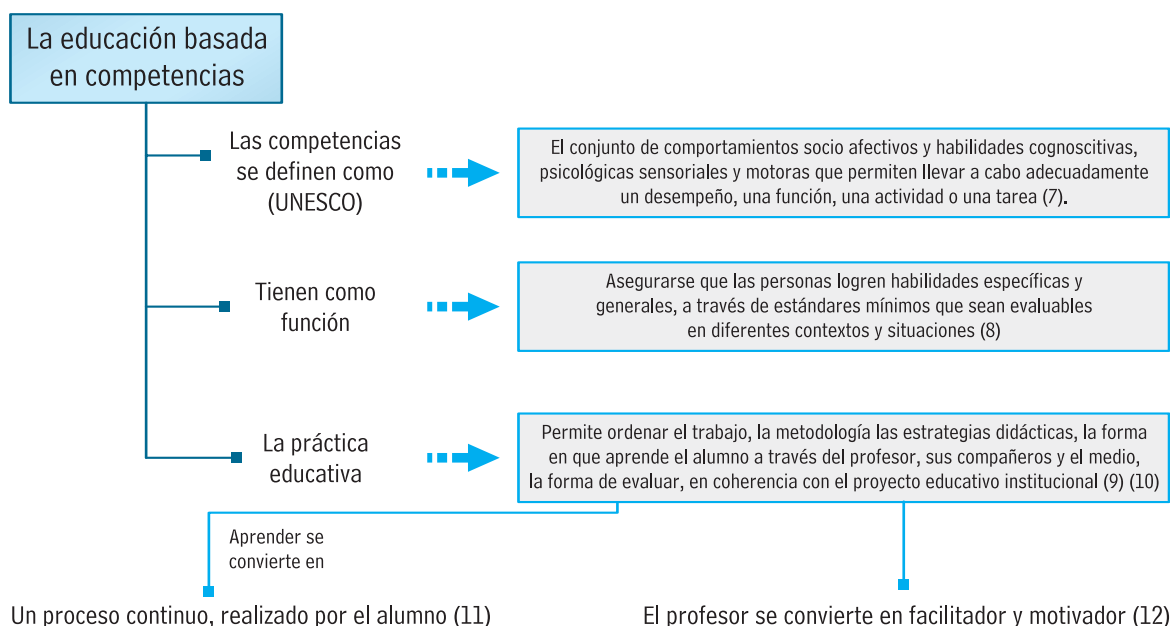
La educación basada en competencias

Las competencias se definen como (UNESCO)

El conjunto de comportamientos socio afectivos y habilidades cognoscitivas, psicológicas sensoriales y motoras que permiten llevar a cabo adecuadamente un desempeño, una función, una actividad o una tarea (7).

Tienen como función

Asegurarse que las personas logren habilidades específicas y generales, a través de estándares mínimos que sean evaluables en diferentes contextos y situaciones (8)

La práctica educativa

Permite ordenar el trabajo, la metodología las estrategias didácticas, la forma en que aprende el alumno a través del profesor, sus compañeros y el medio, la forma de evaluar, en coherencia con el proyecto educativo institucional (9) (10)

Aprender se convierte en

Un proceso continuo, realizado por el alumno (11)

El profesor se convierte en facilitador y motivador (12)